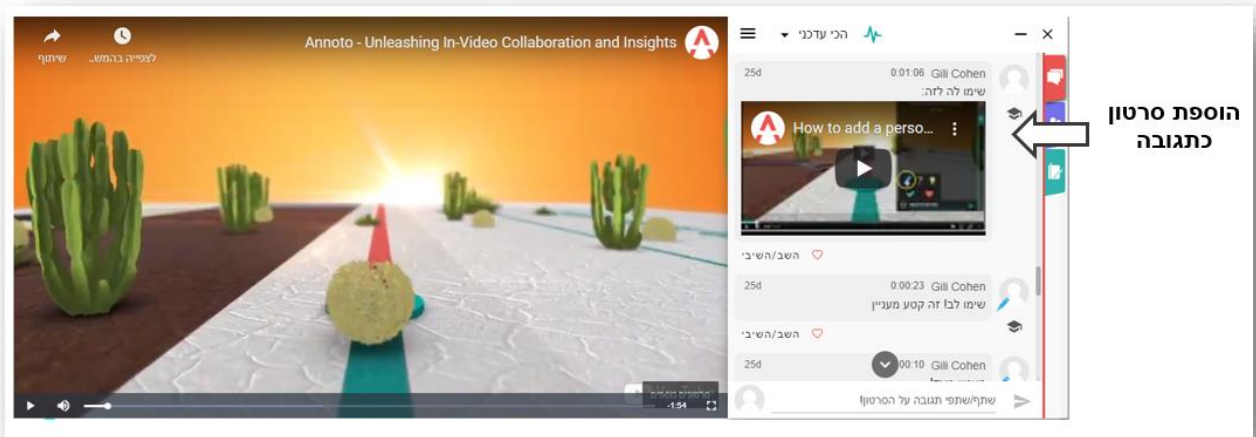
שיתוף

לצפייה בהמש...

Annoto - Unleashing In-Video Collaboration and Insights

הכי עדכני

Gili Cohen 0:01:06 25d

שימו לב לזה:

How to add a perso...

השב/השיבי

Gili Cohen 0:00:23 25d

שימו לב! זה קטע מעניין

השב/השיבי

Gili Cohen 0:00:10 25d

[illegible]

-1:54

שתף/שתפי תגובה על הסרטון!

הוספת סרטון כתגובה